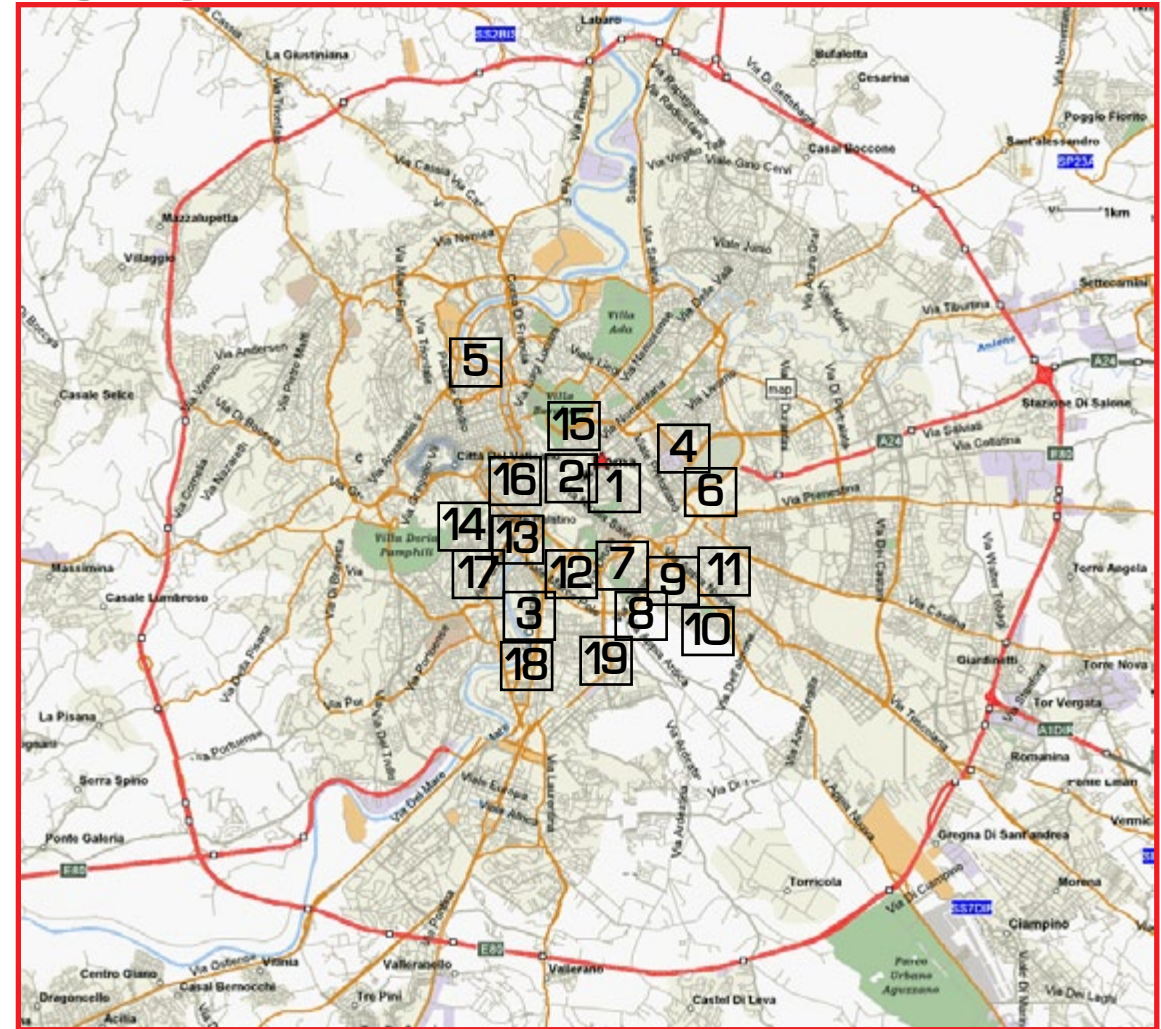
Labaro
SS2dir
La Giustiniana
Bufalotta
Cesarina
Poggio Fiorito
Sant'alessandro
Casal Boccone
SP23
Mazzalupetta
1km
Villaggio
Settecamini
Via Tiburtina
Villa Ada
Aniene
A24
5
Via Andersen
Casale Selce
map
Stazione Di Salone
15
4
A24
Via Collatina
16
2
1
6
Via Prenestina
14
13
Villa Doria Pamphili
7
11
17
12
9
Massimina
Torre Angela
Casale Lumbroso
3
8
10
18
19
Giardinetti
Torre Nova
Tor Vergata
La Pisana
Romanina
Serra Spino
Ponte Galeria
Gregna Di Sant'andrea
E80
Torricola
Morena
SS7DIR
Ciampino
Parco Urbano Aguzzano
Centro Giano
Vallerano
Vallerano
Casal Bernocchi
Tre Pini
Dragoncello
Castel Di Leva
Acilia